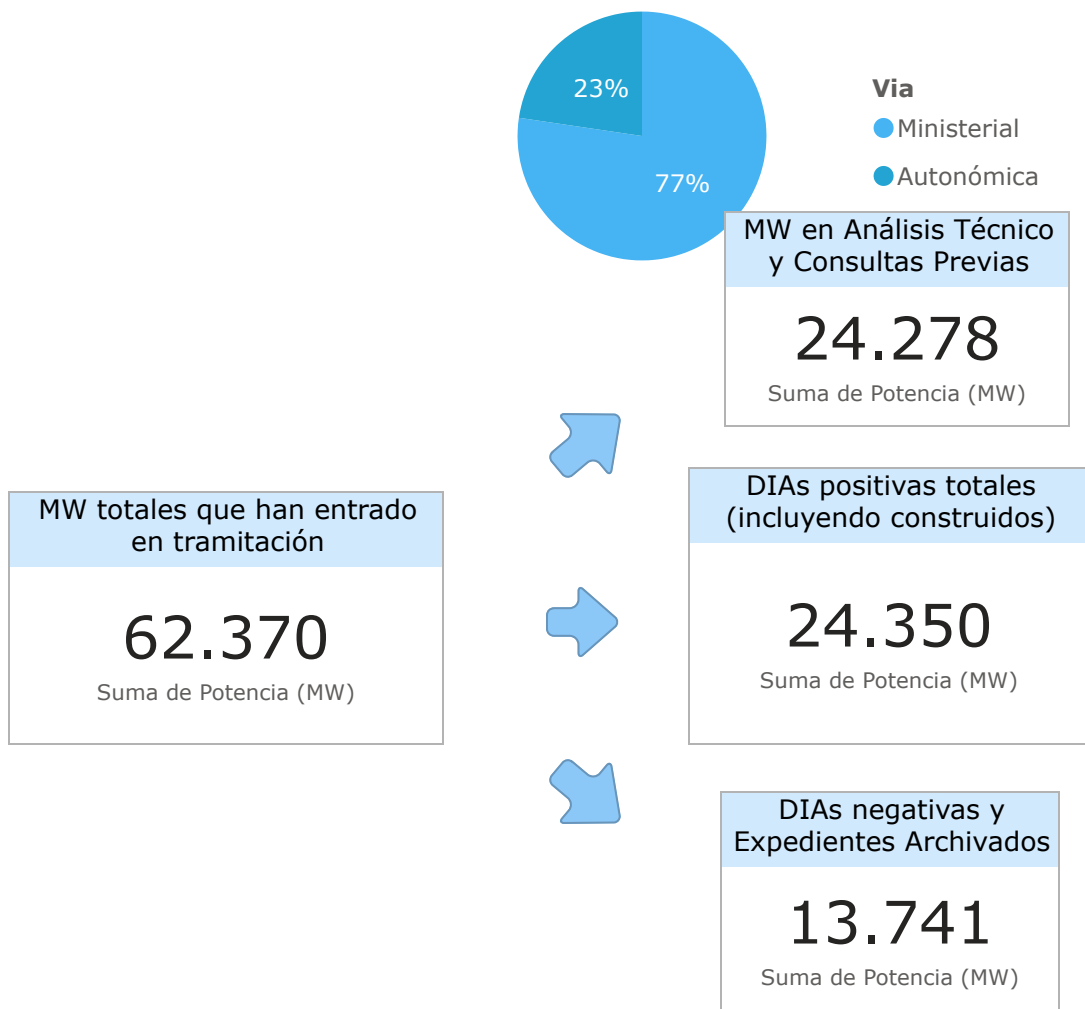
23%

77%

Via
Ministerial
Autonómica

MW en Análisis Técnico y Consultas Previas

24.278

Suma de Potencia (MW)

MW totales que han entrado en tramitación

62.370

Suma de Potencia (MW)

DIAs positivas totales (incluyendo construidos)

24.350

Suma de Potencia (MW)

DIAs negativas y Expedientes Archivados

13.741

Suma de Potencia (MW)